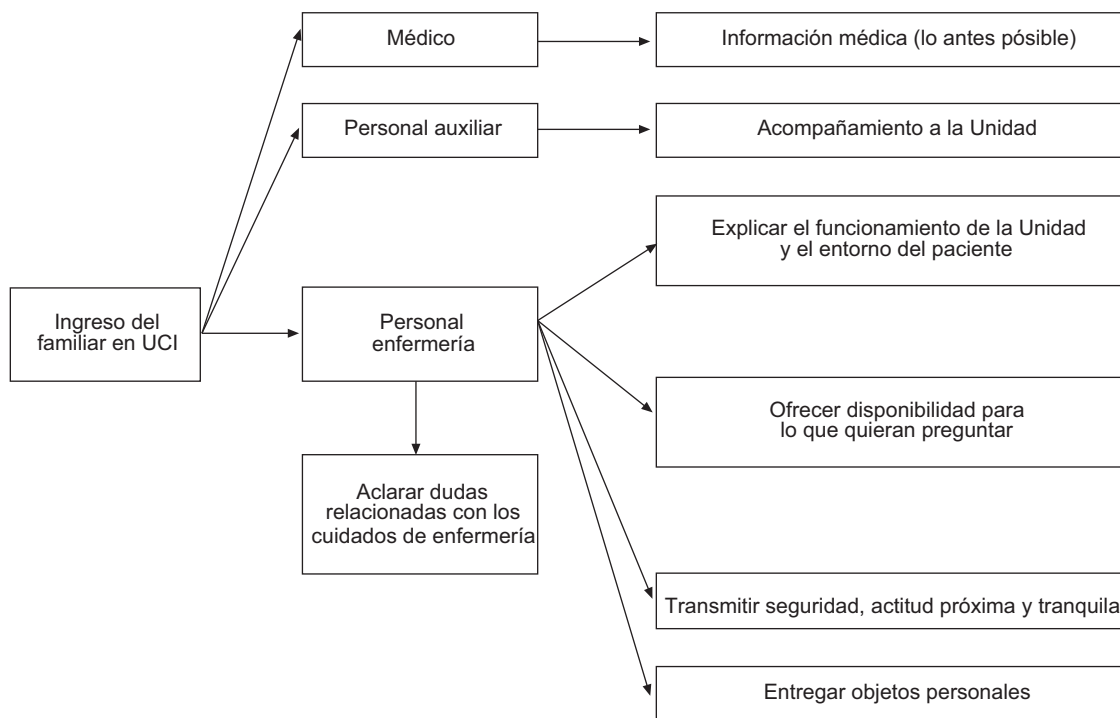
Ingreso del familiar en UCI

Médico

Información médica (lo antes pósible)

Personal auxiliar

Acompañamiento a la Unidad

Personal enfermería

Explicar el funcionamiento de la Unidad y el entorno del paciente

Ofrecer disponibilidad para lo que quieran preguntar

Transmitir seguridad, actitud próxima y tranquila

Entregar objetos personales

Aclarar dudas relacionadas con los cuidados de enfermería